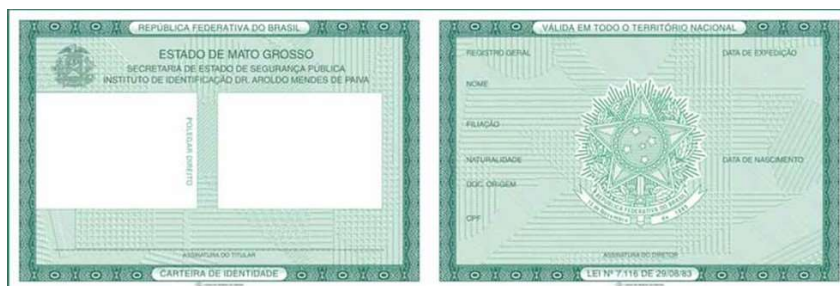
REPÚBLICA FEDERATIVA DO BRASIL

ESTADO DE MATO GROSSO
SECRETARIA DE ESTADO DE SEGURANÇA PÚBLICA
INSTITUTO DE IDENTIFICAÇÃO DR. AROLDO MENDES DE PAIVA

POLEGAR DIREITO

ASSINATURA DO TITULAR

CARTEIRA DE IDENTIDADE

VÁLIDA EM TODO O TERRITÓRIO NACIONAL

REGISTRO GERAL

DATA DE EXPEDIÇÃO

NOME

FILIAÇÃO

NATURALIDADE

DATA DE NASCIMENTO

DOC. ORIGEM

CPF

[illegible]

ASSINATURA DO DIRETOR

LEI Nº 7.116 DE 29/08/83